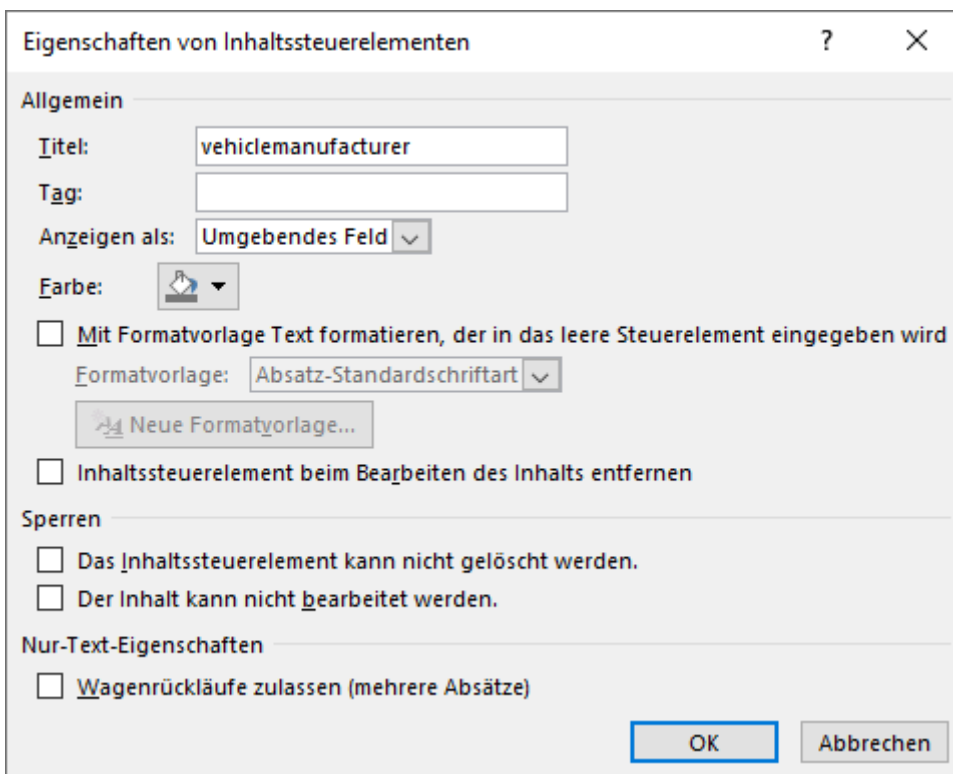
Eigenschaften von Inhaltssteuerelementen

?

Allgemein

Titel: vehiclemanufacturer

Tag:

Anzeigen als: Umgebendes Feld

Farbe:

Mit Formatvorlage Text formatieren, der in das leere Steuerelement eingegeben wird

Formatvorlage: Absatz-Standardschriftart

Neue Formatvorlage...

Inhaltssteuerelement beim Bearbeiten des Inhalts entfernen

Sperren

Das Inhaltssteuerelement kann nicht gelöscht werden.

Der Inhalt kann nicht bearbeitet werden.

Nur-Text-Eigenschaften

Wagenrückläufe zulassen (mehrere Absätze)

OK

Abbrechen